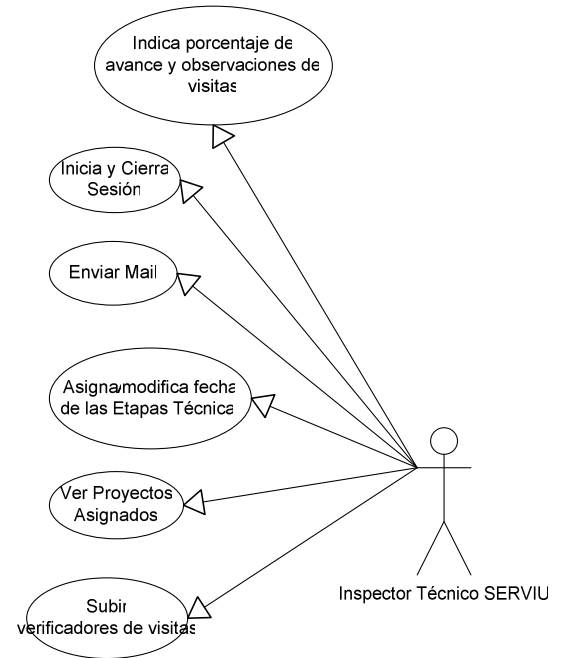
Indica porcentaje de avance y observaciones de visitas

Inicia y Cierra Sesión

Enviar Mail

Asigna/modifica fecha de las Etapas Técnica

Ver Proyectos Asignados

Subir verificadores de visitas

Inspector Técnico SERVIU